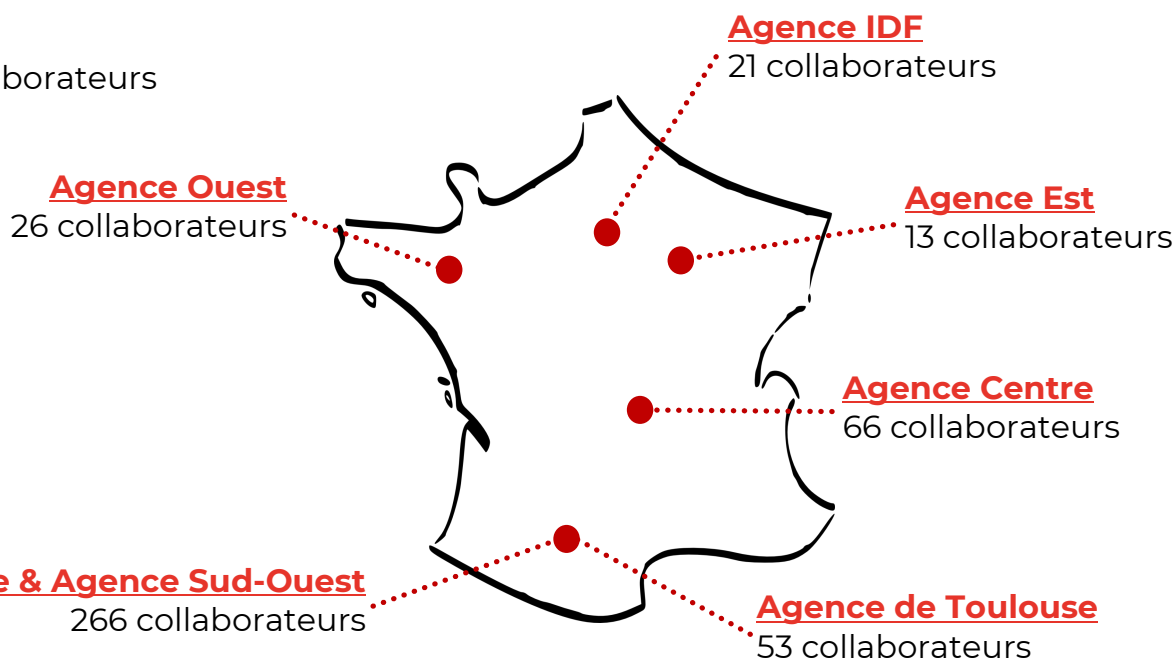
borateurs

Agence IDF
21 collaborateurs

Agence Ouest
26 collaborateurs

Agence Est
13 collaborateurs

Agence Centre
66 collaborateurs

e & Agence Sud-Ouest
266 collaborateurs

Agence de Toulouse
53 collaborateurs